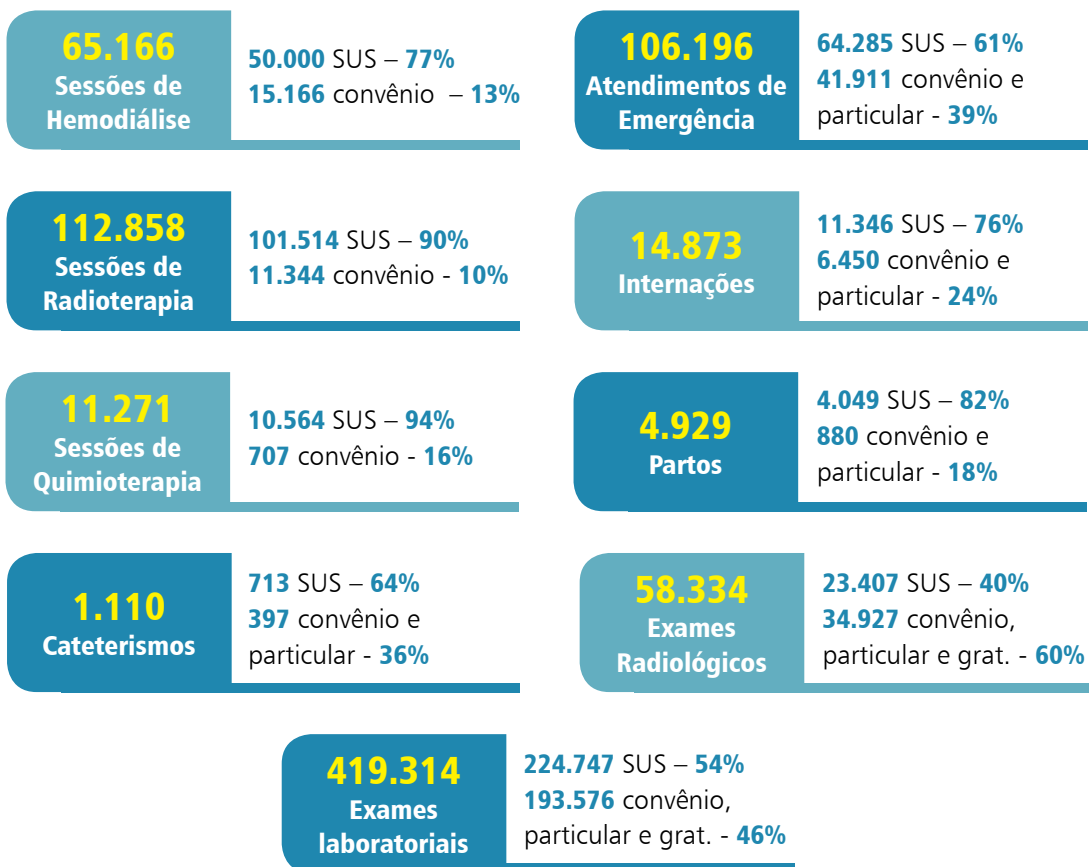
65.166
Sessões de Hemodiálise

50.000 SUS – 77%
15.166 convênio – 13%

106.196
Atendimentos de Emergência

64.285 SUS – 61%
41.911 convênio e particular - 39%

112.858
Sessões de Radioterapia

101.514 SUS – 90%
11.344 convênio - 10%

14.873
Internações

11.346 SUS – 76%
6.450 convênio e particular - 24%

11.271
Sessões de Quimioterapia

10.564 SUS – 94%
707 convênio - 16%

4.929
Partos

4.049 SUS – 82%
880 convênio e particular - 18%

1.110
Cateterismos

713 SUS – 64%
397 convênio e particular - 36%

58.334
Exames Radiológicos

23.407 SUS – 40%
34.927 convênio, particular e grat. - 60%

419.314
Exames laboratoriais

224.747 SUS – 54%
193.576 convênio, particular e grat. - 46%